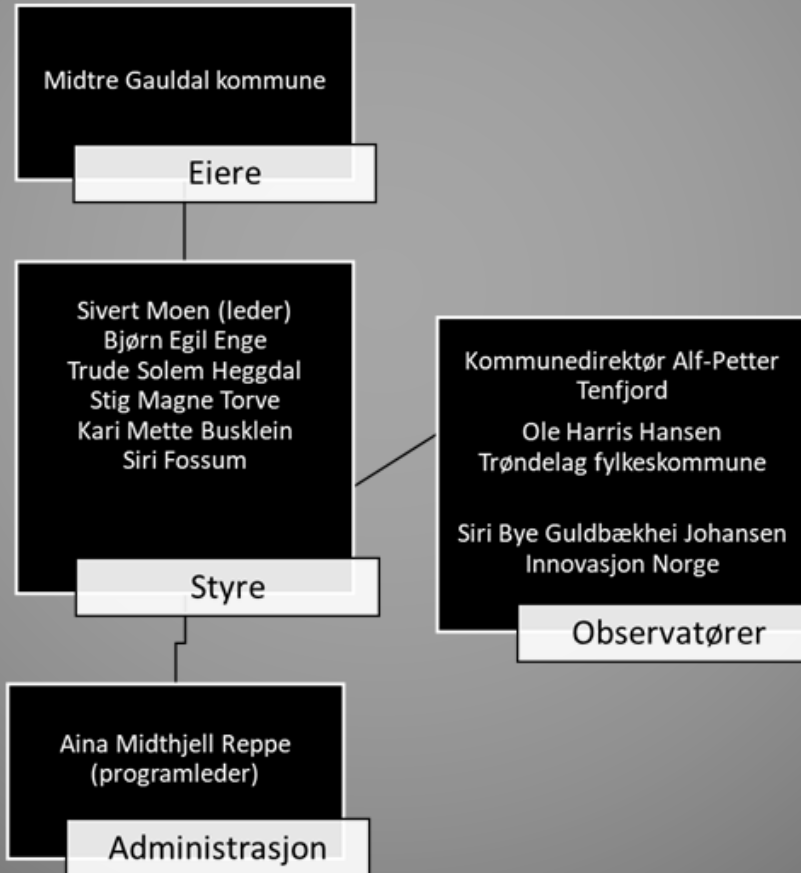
Midtre Gauldal kommune

Eiere

Sivert Moen (leder)
Bjørn Egil Enge
Trude Solem Heggdal
Stig Magne Torve
Kari Mette Busklein
Siri Fossum

Styre

Kommunedirektør Alf-Petter Tenfjord

Ole Harris Hansen
Trøndelag fylkeskommune

Siri Bye Guldbækhei Johansen
Innovasjon Norge

Observatører

Aina Midthjell Reppe
(programleder)

Administrasjon